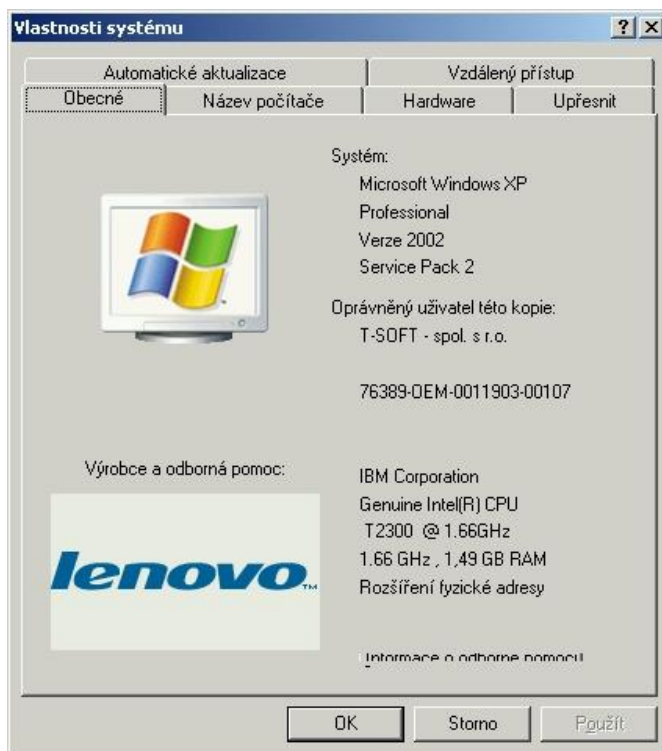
Vlastnosti systému

? X

Automatické aktualizace

Vzdálený přístup

Obecné

Název počítače

Hardware

Upřesnit

Systém:

Microsoft Windows XP

Professional

Verze 2002

Service Pack 2

Oprávněný uživatel této kopie:

T-SOFT - spol. s r.o.

76389-OEM-0011903-00107

Výrobce a odborná pomoc:

lenovo

IBM Corporation

Genuine Intel(R) CPU

T2300 @ 1.66GHz

1.66 GHz , 1,49 GB RAM

Rozšíření fyzické adresy

Informace o odborné pomoci

OK

Storno

Použít